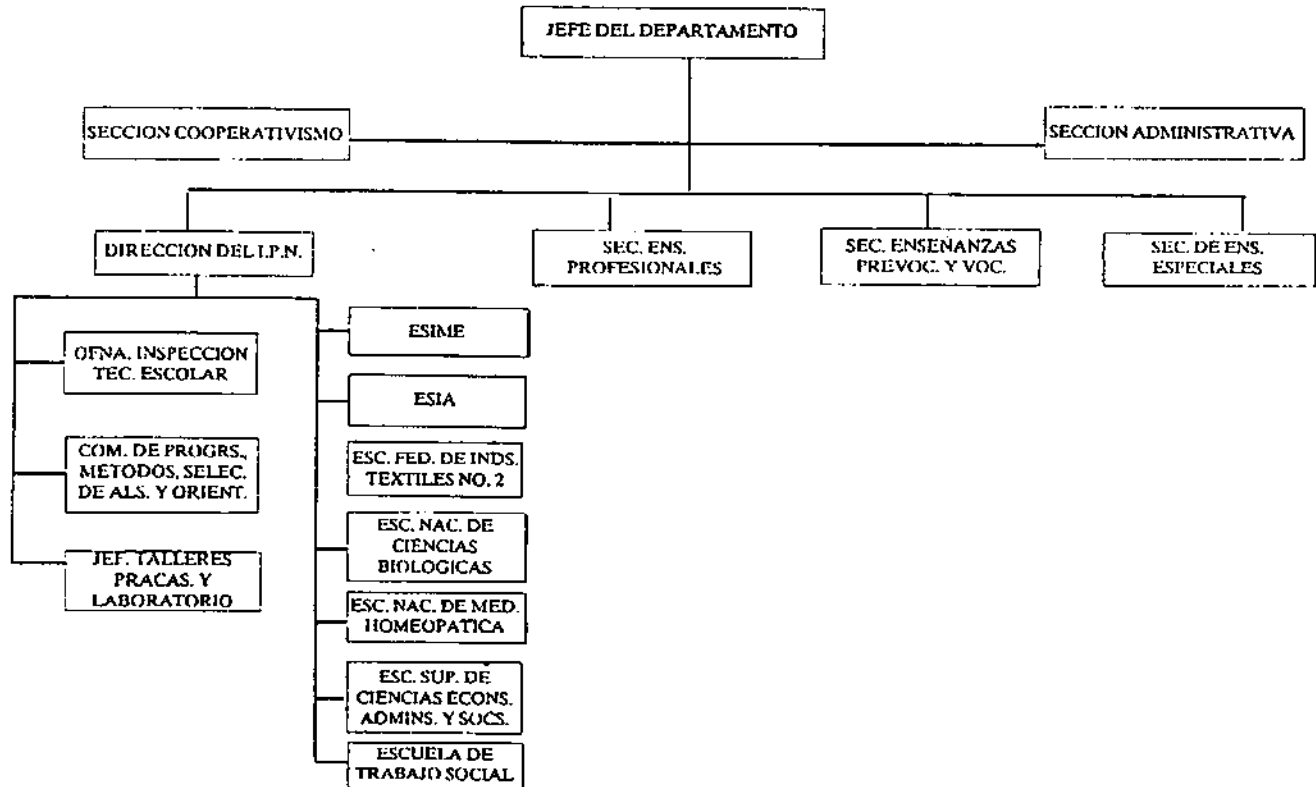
JEFE DEL DEPARTAMENTO

SECCION COOPERATIVISMO

SECCION ADMINISTRATIVA

DIRECCION DEL I.P.N.

SEC. ENS. PROFESIONALES

SEC. ENSEÑANZAS PREVOC. Y VOC.

SEC. DE ENS. ESPECIALES

OFNA. INSPECCION TEC. ESCOLAR

COM. DE PROGRS., METODOS, SELEC. DE ALS. Y ORIENT.

JEF. TALLERES PRACAS. Y LABORATORIO

ESIME

ESIA

ESC. FED. DE INDS. TEXTILES NO. 2

ESC. NAC. DE CIENCIAS BIOLOGICAS

ESC. NAC. DE MED. HOMEOPATICA

ESC. SUP. DE CIENCIAS ECONS. ADMINS. Y SOCS.

ESCUELA DE TRABAJO SOCIAL